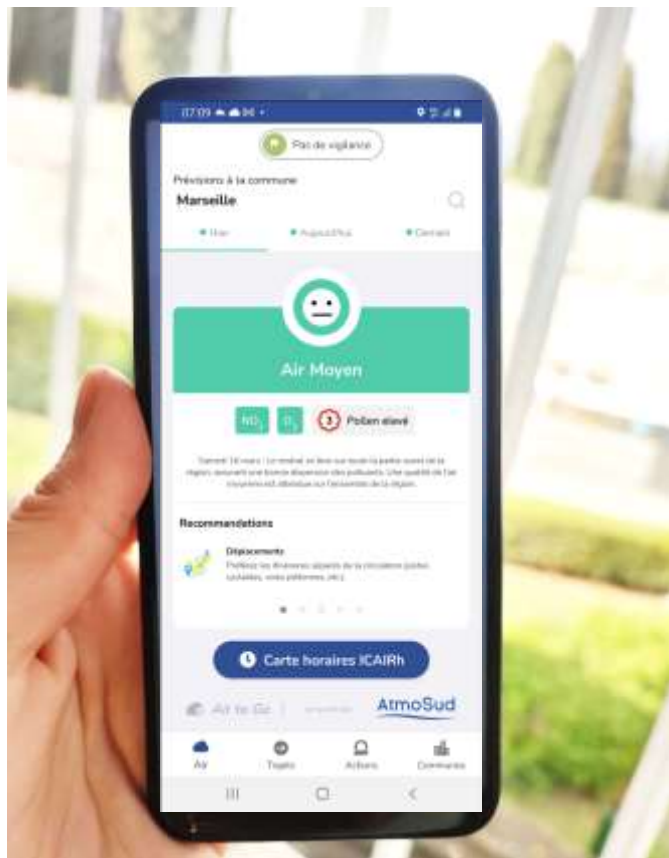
07:09

Pas de vigilance

Prévisions à la commune

Marseille

Hier · Aujourd'hui · Demain

Air Moyen

$NO_2$ $O_3$

Pollen élevé

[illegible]

Recommandations

Déplacements

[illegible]

Carte horaires ICAIRh

Air to Go

AtmoSud

Air · Trajets · Actions · Commune